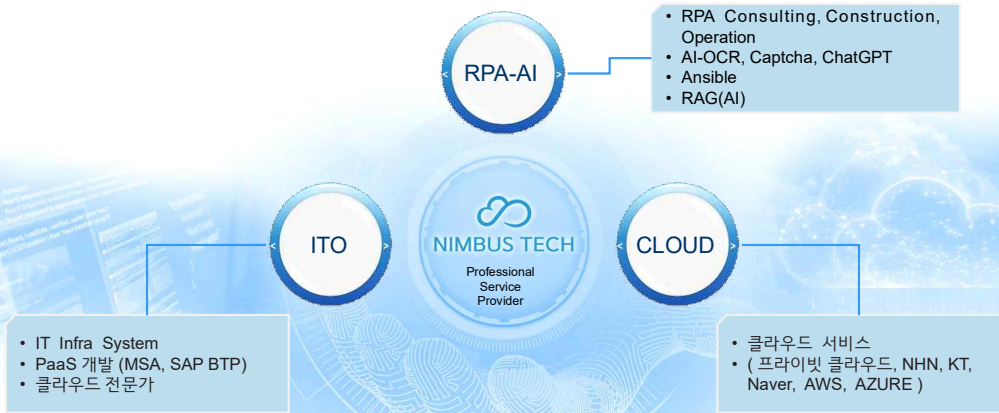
RPA-AI

• RPA Consulting, Construction, Operation
• AI-OCR, Captcha, ChatGPT
• Ansible
• RAG(AI)

ITO

NIMBUS TECH

Professional Service Provider

CLOUD

• IT Infra System
• PaaS 개발 (MSA, SAP BTP)
• 클라우드 전문가

• 클라우드 서비스
• ( 프라이빗 클라우드, NHN, KT, Naver, AWS, AZURE )